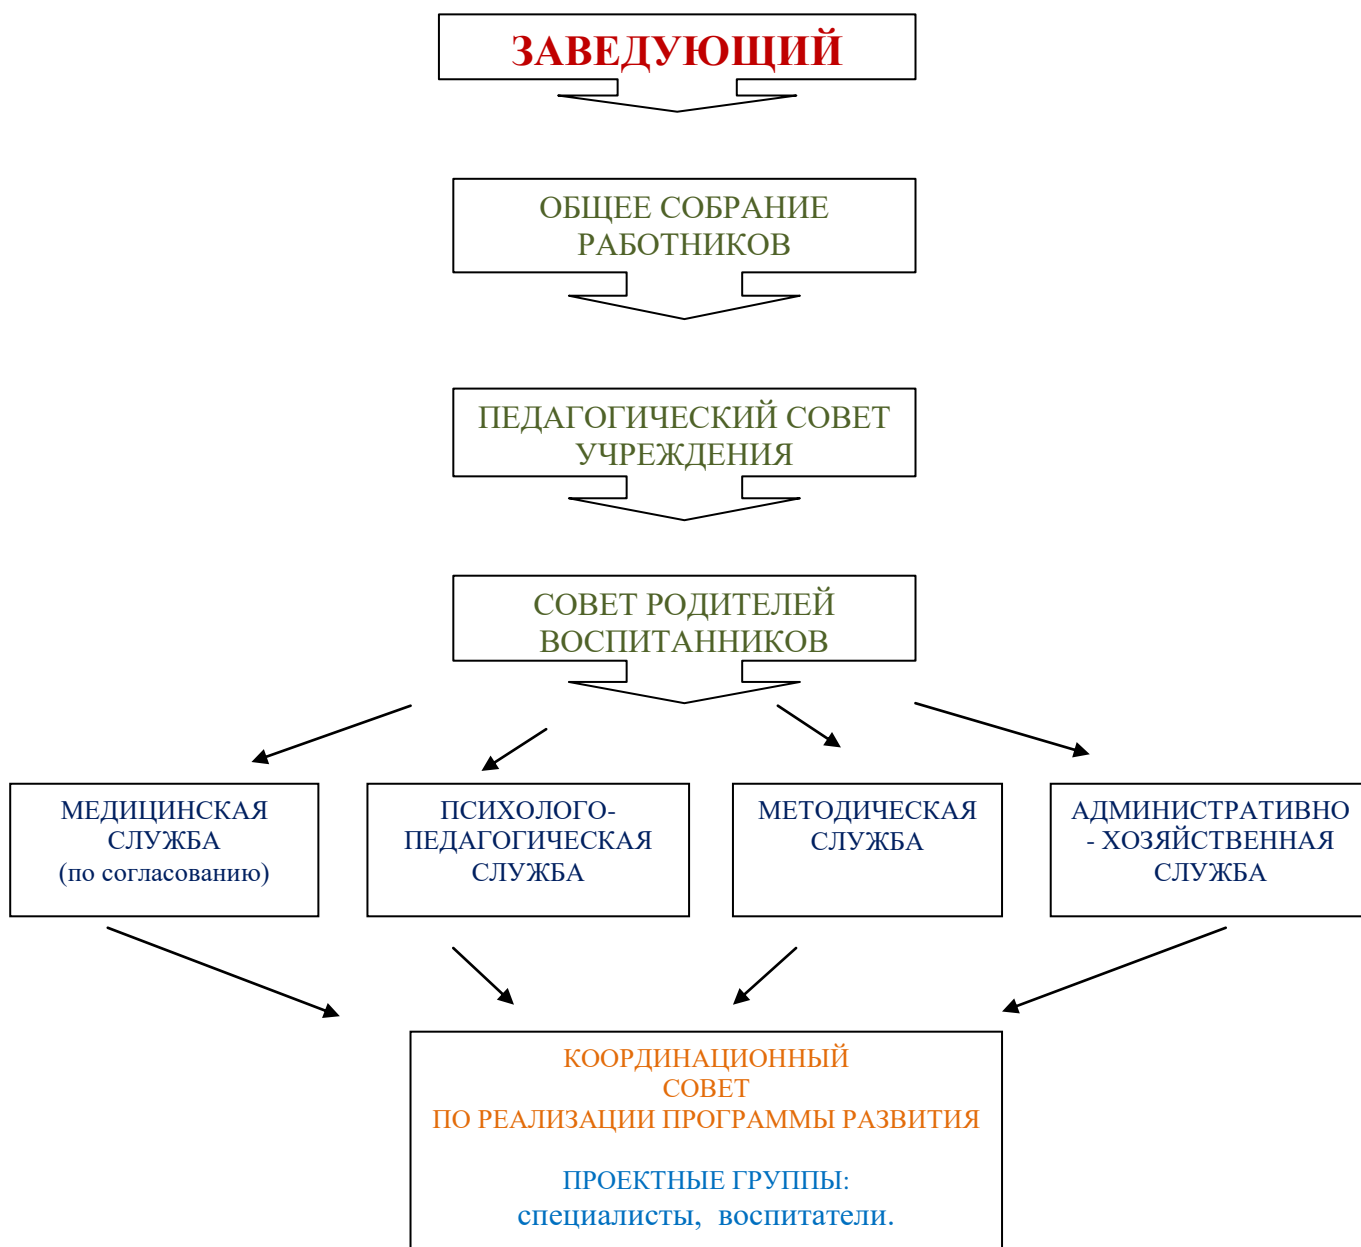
ЗАВЕДУЮЩИЙ

ОБЩЕЕ СОБРАНИЕ РАБОТНИКОВ

ПЕДАГОГИЧЕСКИЙ СОВЕТ УЧРЕЖДЕНИЯ

СОВЕТ РОДИТЕЛЕЙ ВОСПИТАННИКОВ

МЕДИЦИНСКАЯ СЛУЖБА (по согласованию)

ПСИХОЛОГО-ПЕДАГОГИЧЕСКАЯ СЛУЖБА

МЕТОДИЧЕСКАЯ СЛУЖБА

АДМИНИСТРАТИВНО - ХОЗЯЙСТВЕННАЯ СЛУЖБА

КООРДИНАЦИОННЫЙ СОВЕТ ПО РЕАЛИЗАЦИИ ПРОГРАММЫ РАЗВИТИЯ

ПРОЕКТНЫЕ ГРУППЫ:
специалисты, воспитатели.